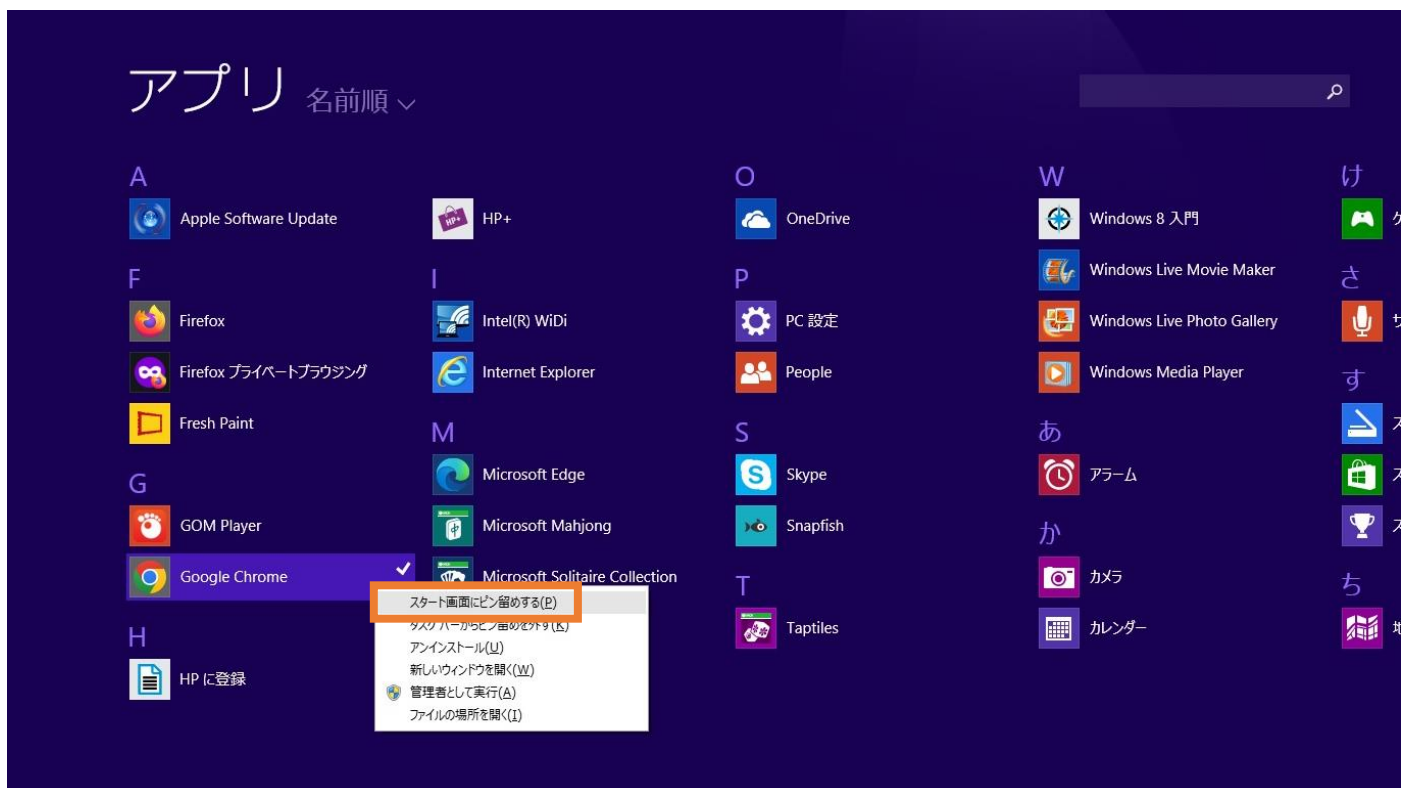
アプリ 名前順

A
Apple Software Update

F
Firefox
Firefox プライベートブラウジング
Fresh Paint

G
GOM Player
Google Chrome

H
HP に登録

HP+

I
Intel(R) WiDi
Internet Explorer

M
Microsoft Edge
Microsoft Mahjong
Microsoft Solitaire Collection

スタート画面にピン留めする(P)
タスクバーからピン留めを外す(K)
アンインストール(U)
新しいウィンドウを開く(W)
管理者として実行(A)
ファイルの場所を開く(I)

O
OneDrive

P
PC 設定
People

S
Skype
Snapfish

T
Taptiles

W
Windows 8 入門
Windows Live Movie Maker
Windows Live Photo Gallery
Windows Media Player

あ
アラーム

か
カメラ
カレンダー

け
ゲ

さ
サ

す
ス
ス
ス

ち
地